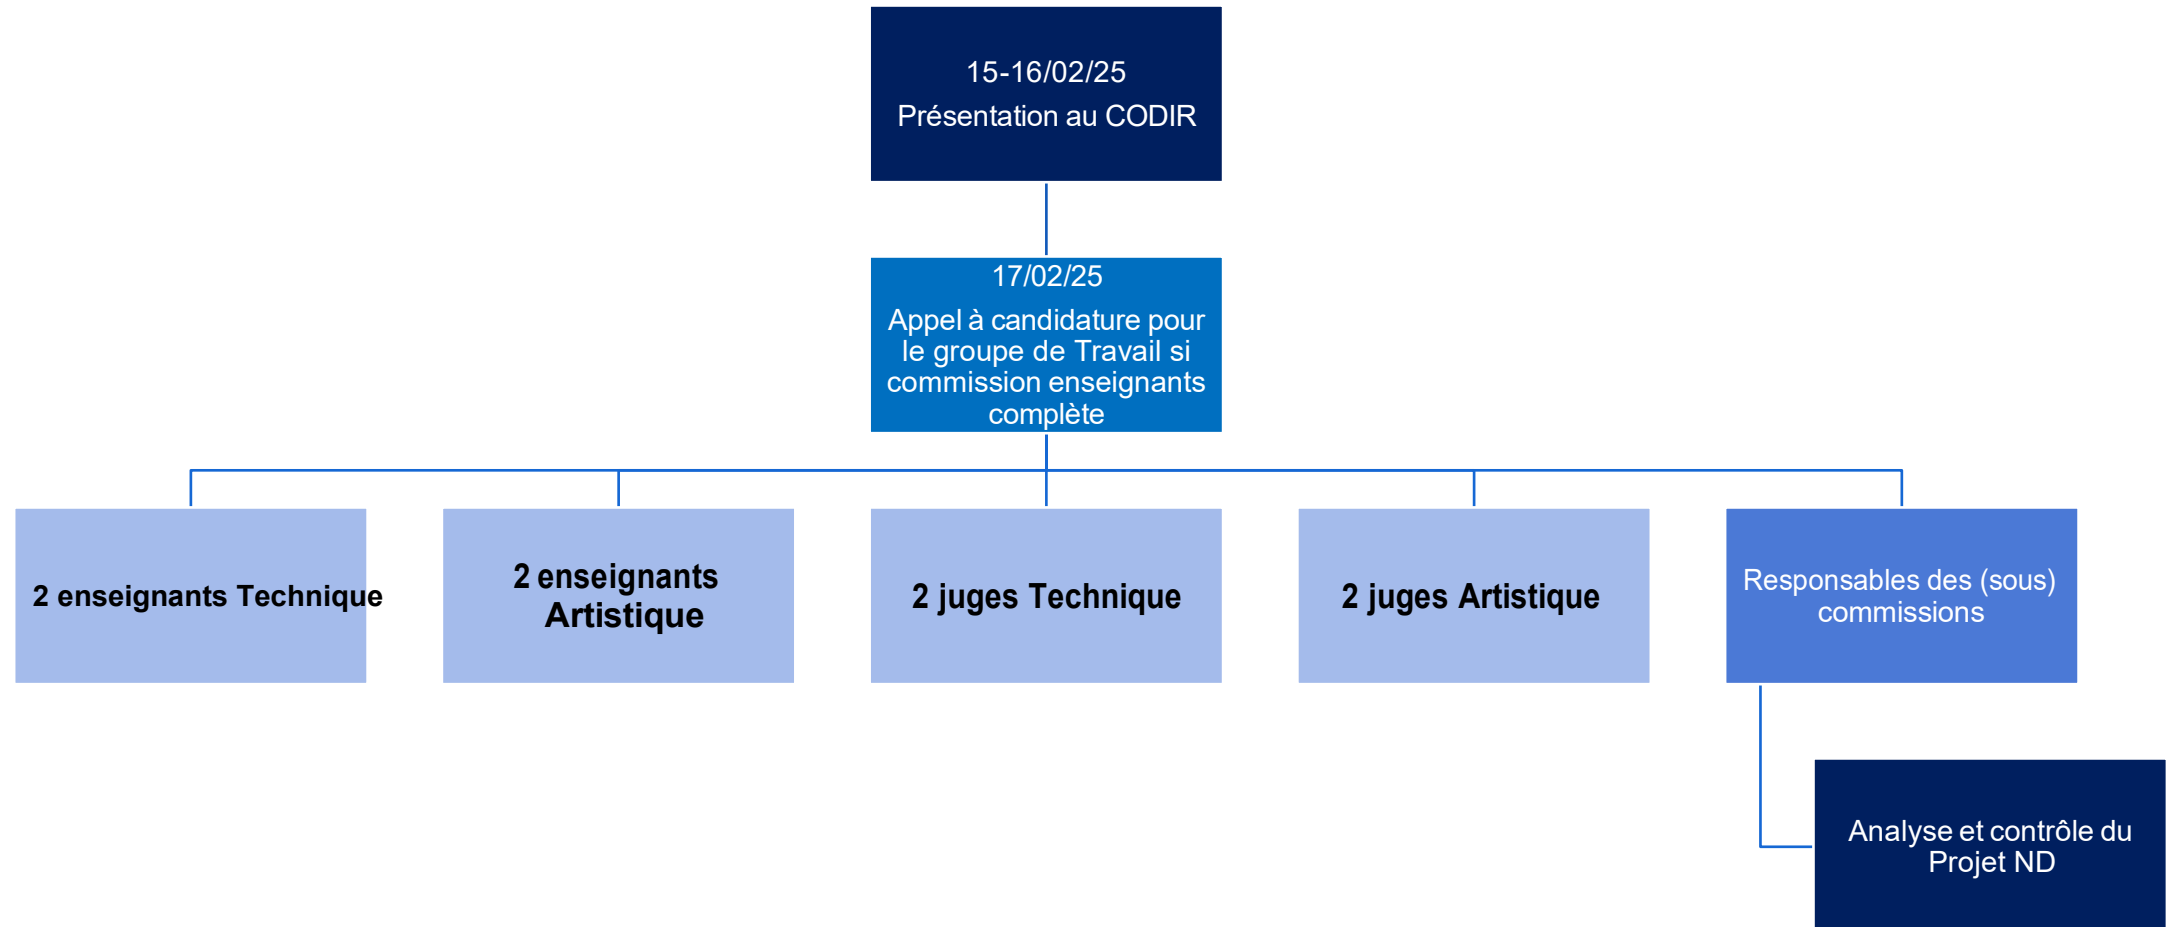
15-16/02/25
Présentation au CODIR

17/02/25
Appel à candidature pour le groupe de Travail si commission enseignants complète

2 enseignants Technique

2 enseignants Artistique

2 juges Technique

2 juges Artistique

Responsables des (sous) commissions

Analyse et contrôle du Projet ND